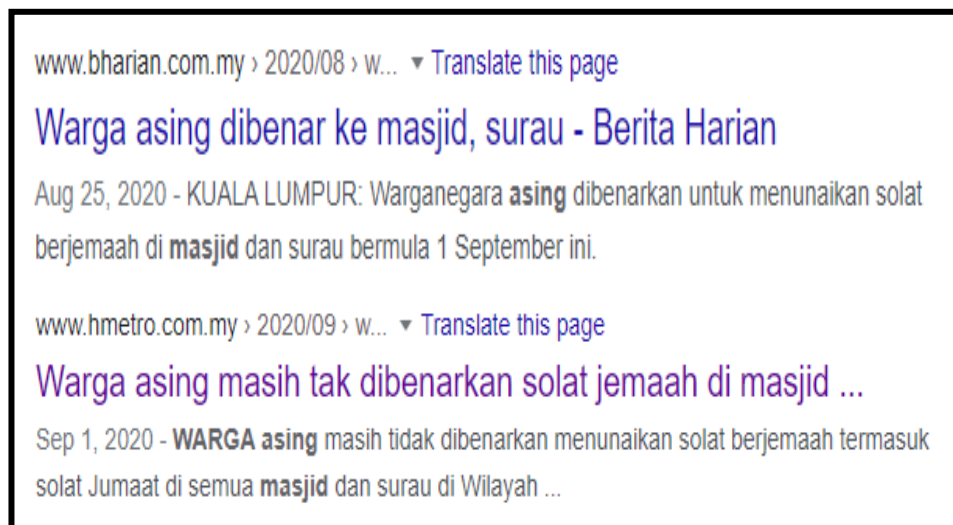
www.bharian.com.my › 2020/08 › w... ▾ Translate this page

Warga asing dibenar ke masjid, surau - Berita Harian

Aug 25, 2020 - KUALA LUMPUR: Warganegara asing dibenarkan untuk menunaikan solat berjemaah di masjid dan surau bermula 1 September ini.

www.hmetro.com.my › 2020/09 › w... ▾ Translate this page

Warga asing masih tak dibenarkan solat jemaah di masjid ...

Sep 1, 2020 - WARGA asing masih tidak dibenarkan menunaikan solat berjemaah termasuk solat Jumaat di semua masjid dan surau di Wilayah ...